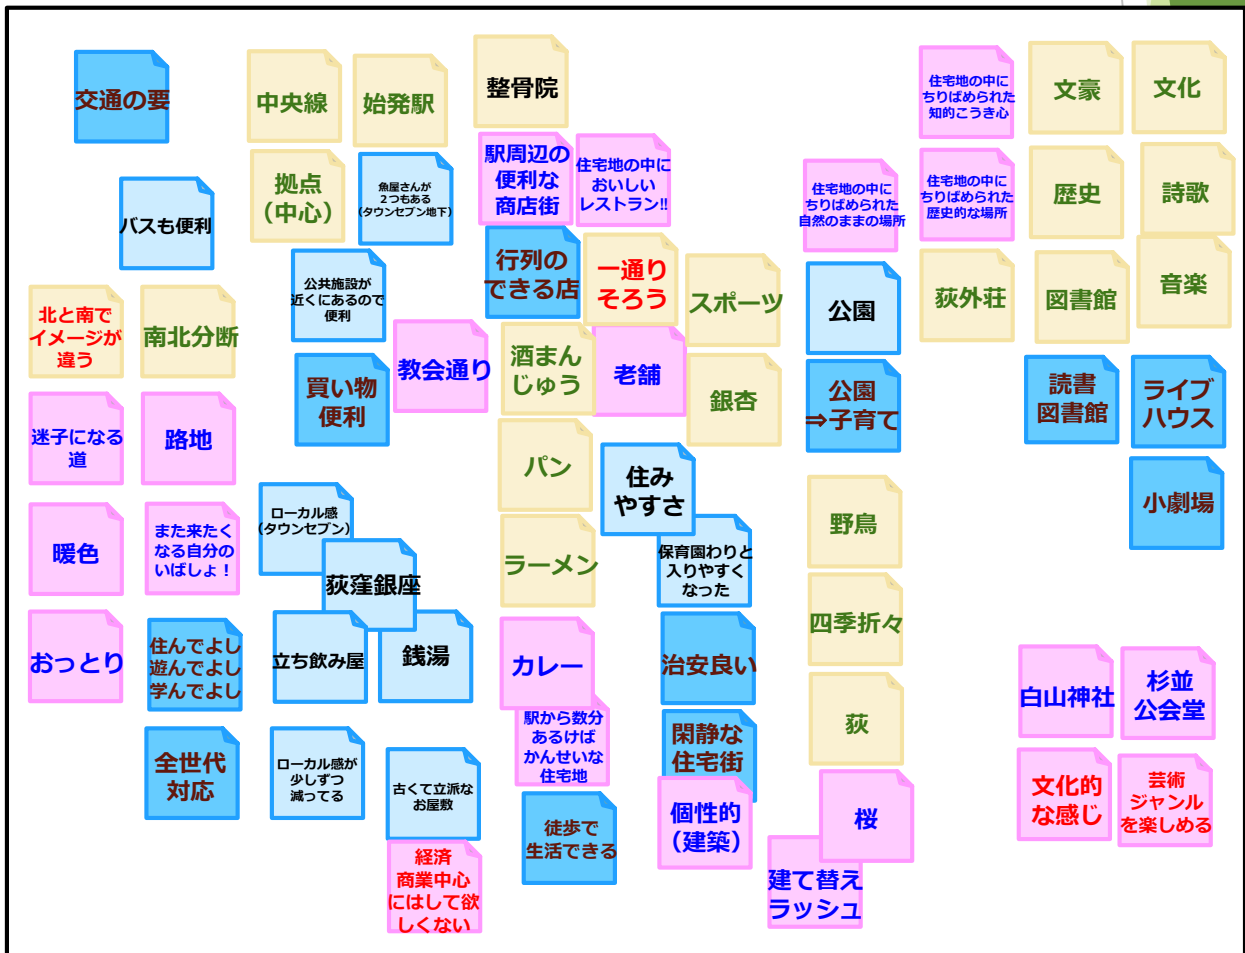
交通の要

中央線

始発駅

整骨院

住宅地の中にちりばめられた知的こうき心

文豪

文化

バスも便利

拠点（中心）

魚屋さんが2つもある（タウンセブン地下）

駅周辺の便利な商店街

住宅地の中においしいレストラン‼

住宅地の中にちりばめられた自然のままの場所

住宅地の中にちりばめられた歴史的な場所

歴史

詩歌

公共施設が近くにあるので便利

行列のできる店

一通りそろう

スポーツ

公園

荻外荘

図書館

音楽

北と南でイメージが違う

南北分断

買い物便利

教会通り

酒まんじゅう

老舗

銀杏

公園⇒子育て

読書図書館

ライブハウス

迷子になる道

路地

パン

住みやすさ

小劇場

暖色

また来たくなる自分のいばしょ！

ローカル感（タウンセブン）

荻窪銀座

ラーメン

保育園わりと入りやすくなった

野鳥

四季折々

おっとり

住んでよし遊んでよし学んでよし

立ち飲み屋

銭湯

カレー

治安良い

荻

白山神社

杉並公会堂

全世代対応

ローカル感が少しずつ減ってる

古くて立派なお屋敷

駅から数分あるけばかんせいな住宅地

閑静な住宅街

個性的（建築）

桜

文化的な感じ

芸術ジャンルを楽しめる

経済商業中心にはして欲しくない

徒歩で生活できる

建て替えラッシュ